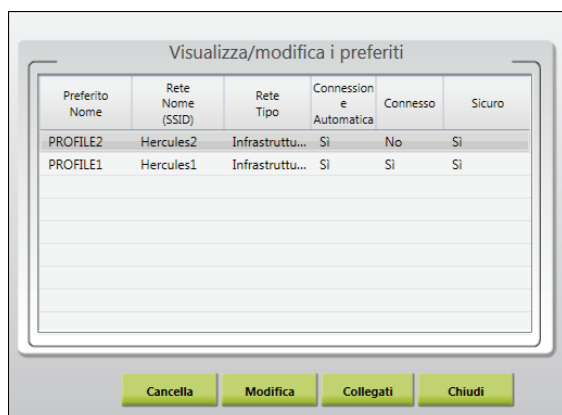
Visualizza/modifica i preferiti

| Preferito Nome | Rete Nome (SSID) | Rete Tipo | Connessione Automatica | Connesso | Sicuro |
|---|---|---|---|---|---|
| PROFILE2 | Hercules2 | Infrastruttu... | Sì | No | Sì |
| PROFILE1 | Hercules1 | Infrastruttu... | Sì | Sì | Sì |

Cancella Modifica Collegati Chiudi